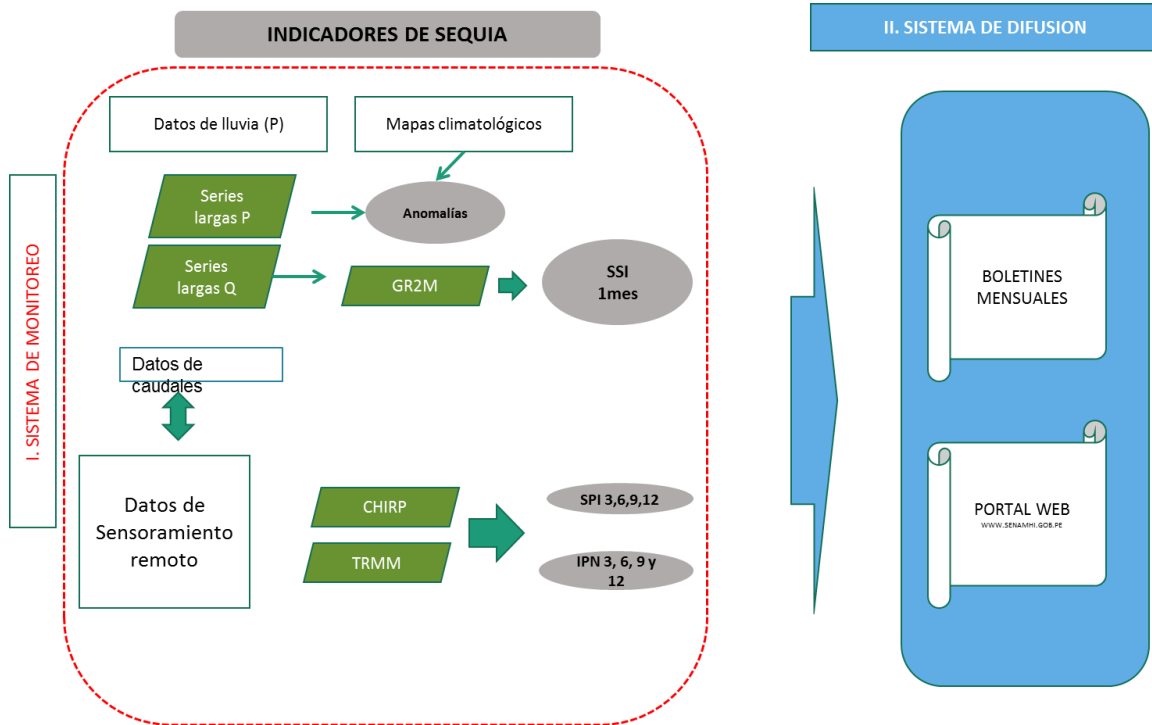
INDICADORES DE SEQUIA

II. SISTEMA DE DIFUSION

I. SISTEMA DE MONITOREO

Datos de lluvia (P)

Mapas climatológicos

Series largas P

Anomalías

Series largas Q

GR2M

SSI 1mes

Datos de caudales

Datos de Sensoramiento remoto

CHIRP

TRMM

SPI 3,6,9,12

IPN 3, 6, 9 y 12

BOLETINES MENSUALES

PORTAL WEB
WWW.SENAMHI.GOB.PE